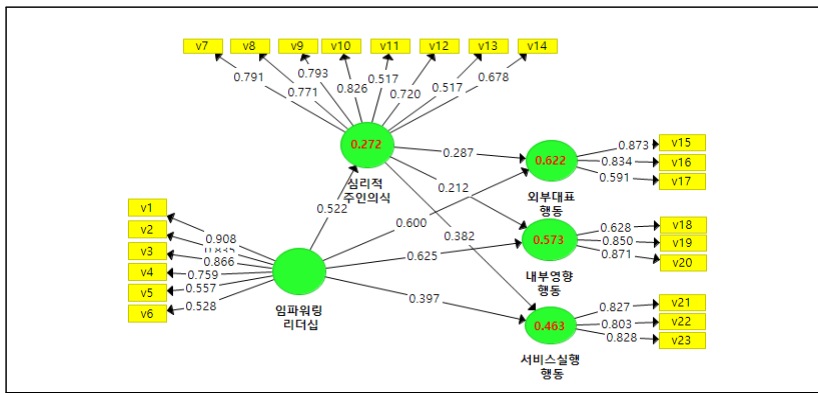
v7
v8
v9
v10
v11
v12
v13
v14
0.791
0.793
0.771
0.826
0.517
0.720
0.517
0.678
0.272
심리적
주인의식
0.287
0.212
0.522
0.600
0.382
0.622
외부대표
행동
0.873
0.834
0.591
v15
v16
v17
v1
v2
v3
v4
v5
v6
0.908
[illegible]
0.866
0.759
0.557
0.528
임파워링
리더십
0.625
0.397
0.573
내부영향
행동
0.628
0.850
0.871
v18
v19
v20
0.463
서비스실행
행동
0.827
0.803
0.828
v21
v22
v23